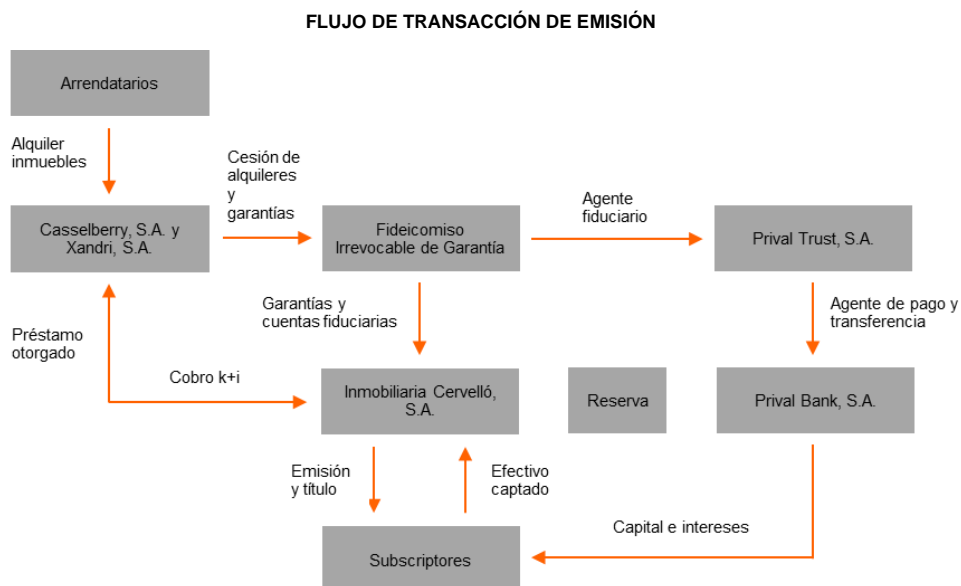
FLUJO DE TRANSACCIÓN DE EMISIÓN

Arrendatarios

Alquiler inmuebles

Cesión de alquileres y garantías

Casselberry, S.A. y Xandri, S.A.

Fideicomiso Irrevocable de Garantía

Agente fiduciario

Prival Trust, S.A.

Garantías y cuentas fiduciarias

Agente de pago y transferencia

Préstamo otorgado

Cobro k+i

Inmobiliaria Cervelló, S.A.

Reserva

Prival Bank, S.A.

Emisión y título

Efectivo captado

Capital e intereses

Subscriptores